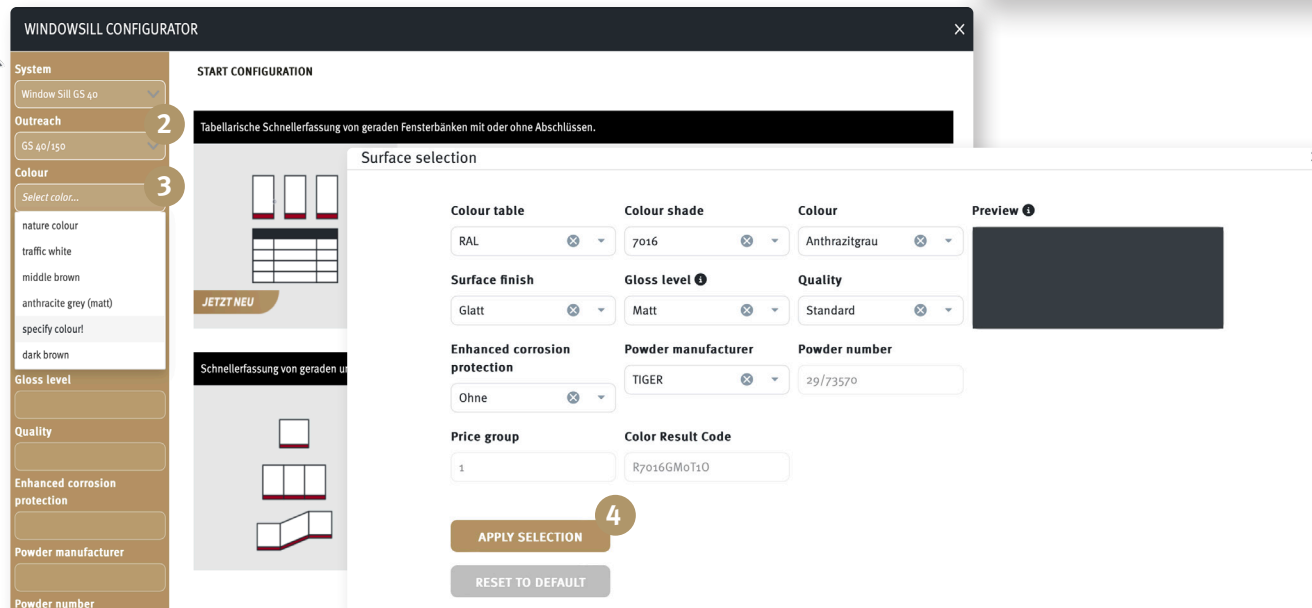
WINDOWSILL CONFIGURATOR

×

System
Window Sill GS 40
Outreach
2
GS 40/150
Colour
3
Select color...
nature colour
traffic white
middle brown
anthracite grey (matt)
specify colour!
dark brown
Gloss level
Quality
Enhanced corrosion protection
Powder manufacturer
Powder number

START CONFIGURATION

Tabellarische Schnellerfassung von geraden Fensterbänken mit oder ohne Abschlüssen.

JETZT NEU

Schnellerfassung von geraden u

Surface selection

Colour table
RAL
Colour shade
7016
Colour
Anthrazitgrau
Preview
Surface finish
Glatt
Gloss level
Matt
Quality
Standard
Enhanced corrosion protection
Ohne
Powder manufacturer
TIGER
Powder number
29/73570
Price group
1
Color Result Code
R7016GMoT1O
4
APPLY SELECTION
RESET TO DEFAULT